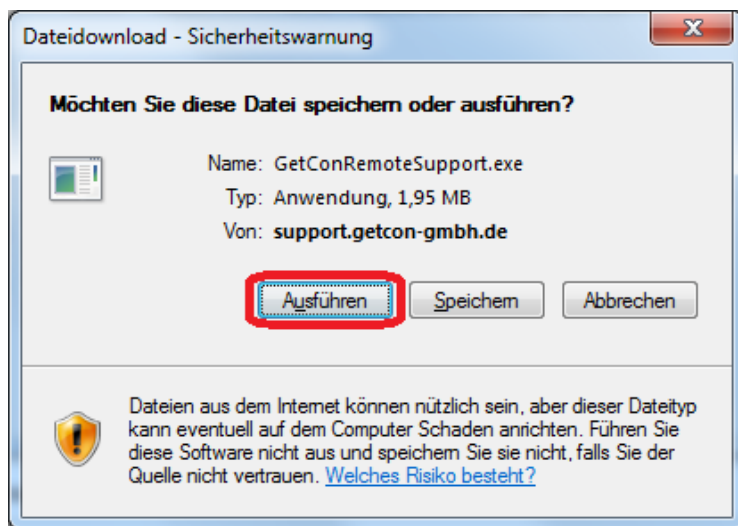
Dateidownload - Sicherheitswarnung

Möchten Sie diese Datei speichern oder ausführen?

Name: GetConRemoteSupport.exe
Typ: Anwendung, 1,95 MB
Von: support.getcon-gmbh.de

Ausführen | Speichern | Abbrechen

Dateien aus dem Internet können nützlich sein, aber dieser Dateityp kann eventuell auf dem Computer Schaden anrichten. Führen Sie diese Software nicht aus und speichern Sie sie nicht, falls Sie der Quelle nicht vertrauen. Welches Risiko besteht?